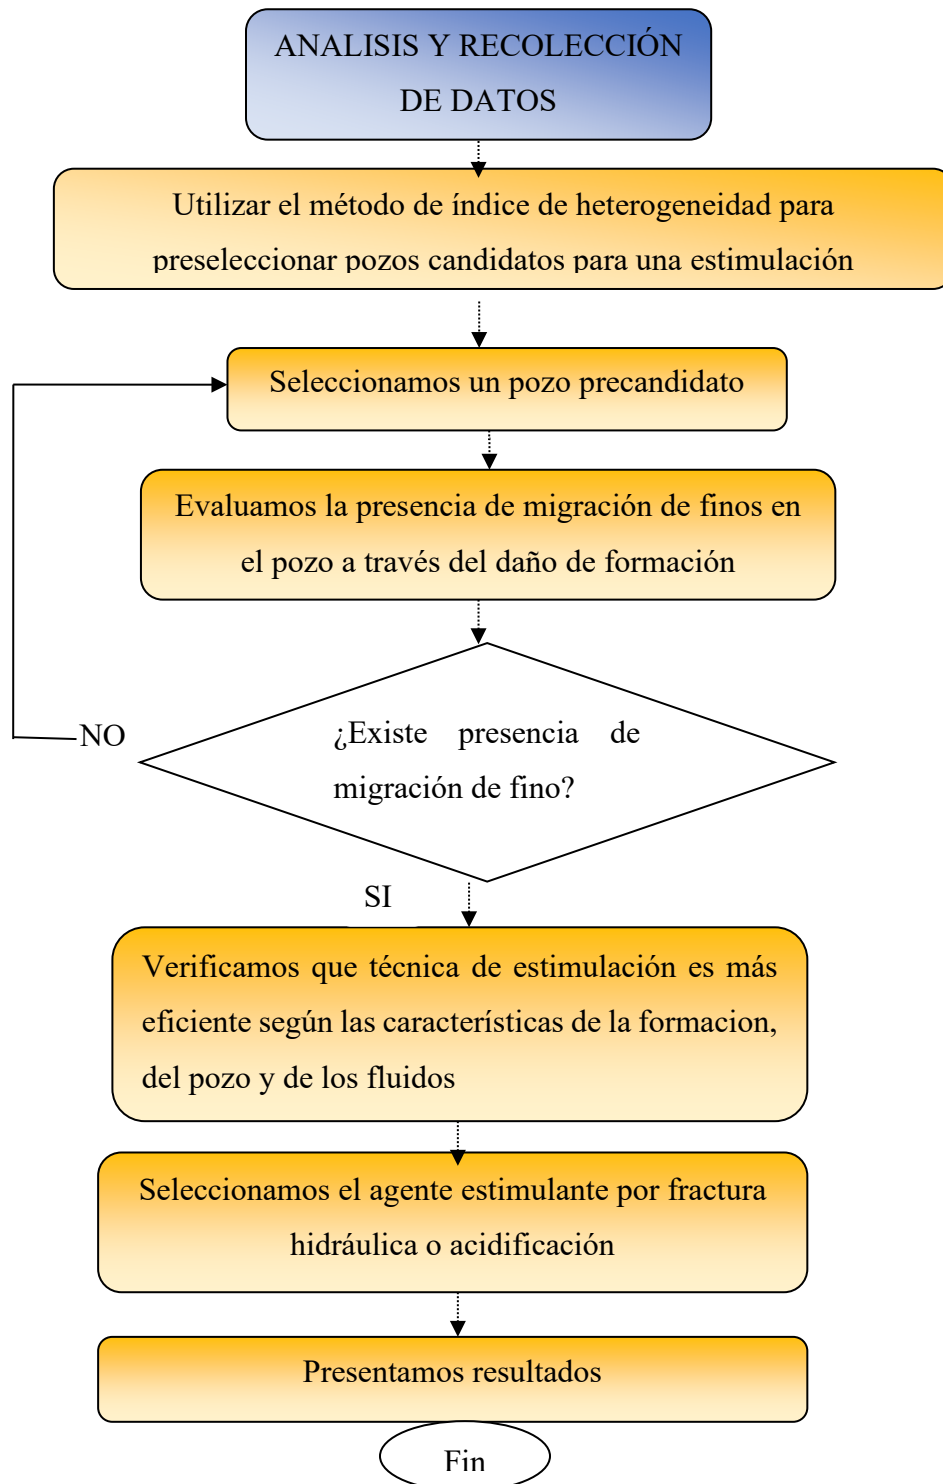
ANALISIS Y RECOLECCIÓN DE DATOS

Utilizar el método de índice de heterogeneidad para preseleccionar pozos candidatos para una estimulación

Seleccionamos un pozo precandidato

Evaluamos la presencia de migración de finos en el pozo a través del daño de formación

¿Existe presencia de migración de fino?

NO

SI

Verificamos que técnica de estimulación es más eficiente según las características de la formacion, del pozo y de los fluidos

Seleccionamos el agente estimulante por fractura hidráulica o acidificación

Presentamos resultados

Fin